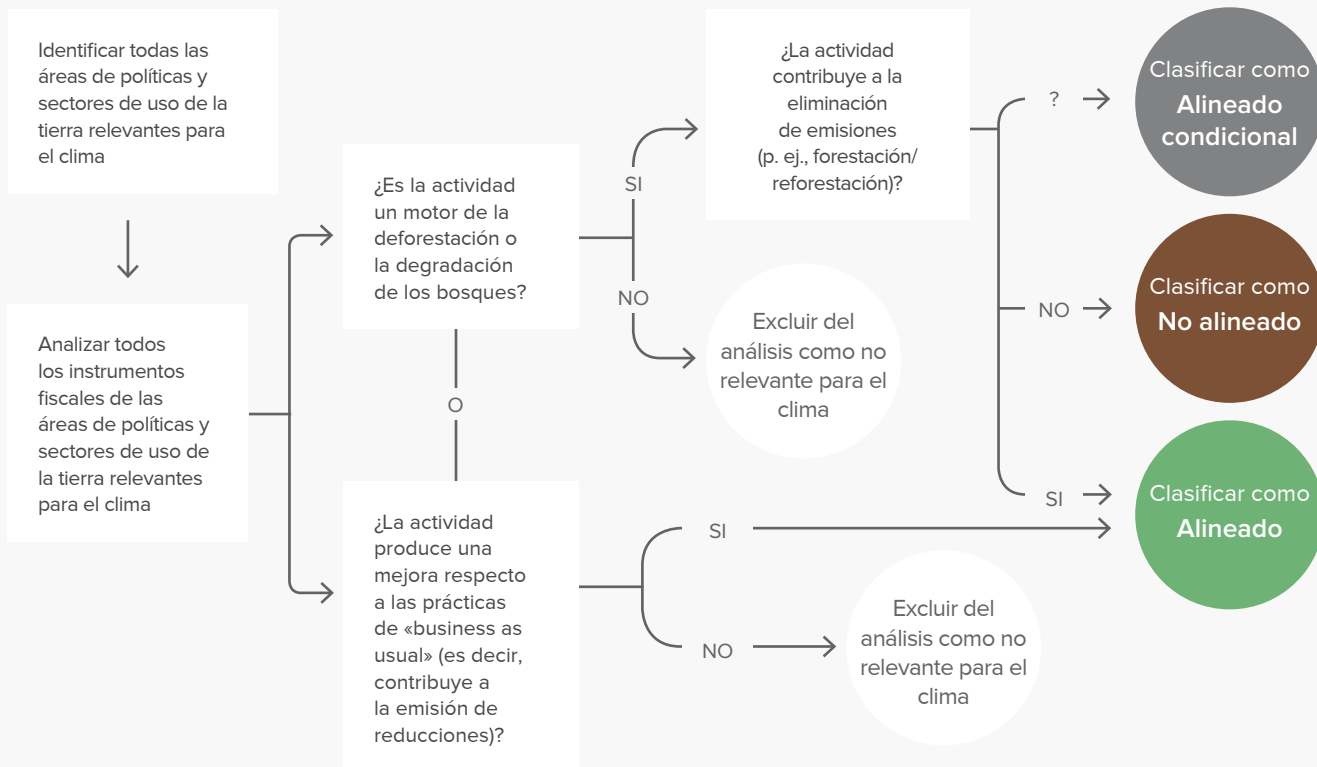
Identificar todas las áreas de políticas y sectores de uso de la tierra relevantes para el clima

Analizar todos los instrumentos fiscales de las áreas de políticas y sectores de uso de la tierra relevantes para el clima

¿Es la actividad un motor de la deforestación o la degradación de los bosques?

O

¿La actividad produce una mejora respecto a las prácticas de «business as usual» (es decir, contribuye a la emisión de reducciones)?

SI

NO

¿La actividad contribuye a la eliminación de emisiones (p. ej., forestación/ reforestación)?

Excluir del análisis como no relevante para el clima

?

NO

SI

Clasificar como **Alineado condicional**

Clasificar como **No alineado**

Clasificar como **Alineado**

SI

NO

Excluir del análisis como no relevante para el clima